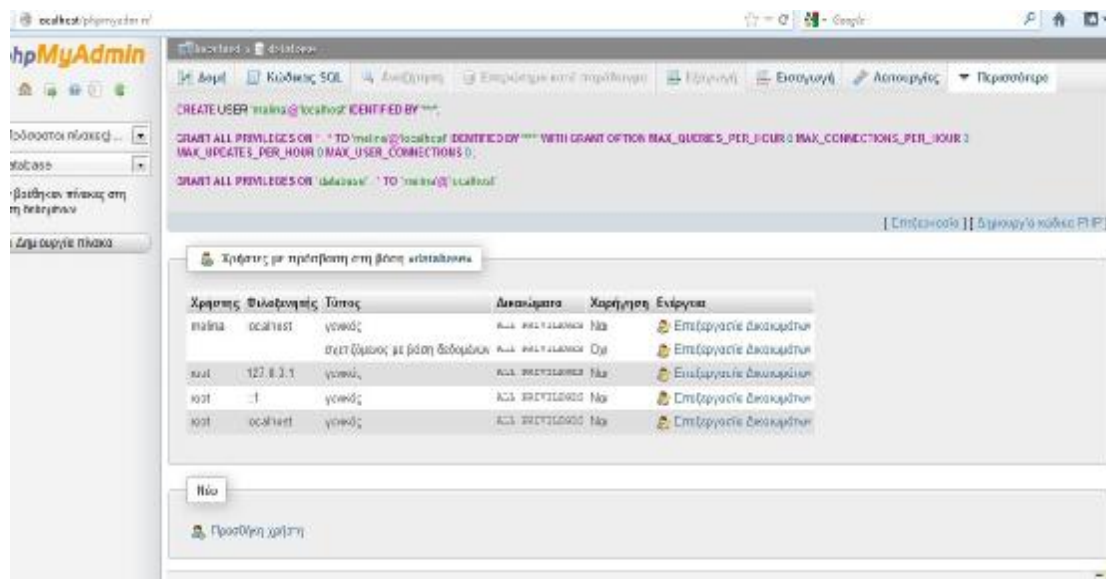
localhost/phpmyadmin/

Google

hpMyAdmin

Πρόσφατοι πίνακες ...

database

Βαθήκαν πίνακες στη βάση δεδομένων

Δημιουργία πίνακα

localhost » database

Δομή | Κώδικας SQL | Αναζήτηση | Επερώτηση κατά παράδειγμα | Εξαγωγή | Εισαγωγή | Λειτουργίες | Περισσότερα

CREATE USER 'malina'@'localhost' IDENTIFIED BY '***';

GRANT ALL PRIVILEGES ON *.* TO 'malina'@'localhost' IDENTIFIED BY '***' WITH GRANT OPTION MAX_QUERIES_PER_HOUR 0 MAX_CONNECTIONS_PER_HOUR 0 MAX_UPDATES_PER_HOUR 0 MAX_USER_CONNECTIONS 0;

GRANT ALL PRIVILEGES ON `database`.* TO 'malina'@'localhost';

[ Επεξεργασία ] [ Δημιουργία κώδικα PHP ]

Χρήστες με πρόσβαση στη βάση «database»

| Χρήστης | Φιλοξενητής | Τύπος | Δικαιώματα | Χορήγηση | Ενέργεια |
|---|---|---|---|---|---|
| malina | localhost | γενικός | ALL PRIVILEGES | Ναι | Επεξεργασία Δικαιωμάτων |
| | | σχετιζόμενος με βάση δεδομένων | ALL PRIVILEGES | Όχι | Επεξεργασία Δικαιωμάτων |
| root | 127.0.0.1 | γενικός | ALL PRIVILEGES | Ναι | Επεξεργασία Δικαιωμάτων |
| root | ::1 | γενικός | ALL PRIVILEGES | Ναι | Επεξεργασία Δικαιωμάτων |
| root | localhost | γενικός | ALL PRIVILEGES | Ναι | Επεξεργασία Δικαιωμάτων |

Νέο

Προσθήκη χρήστη